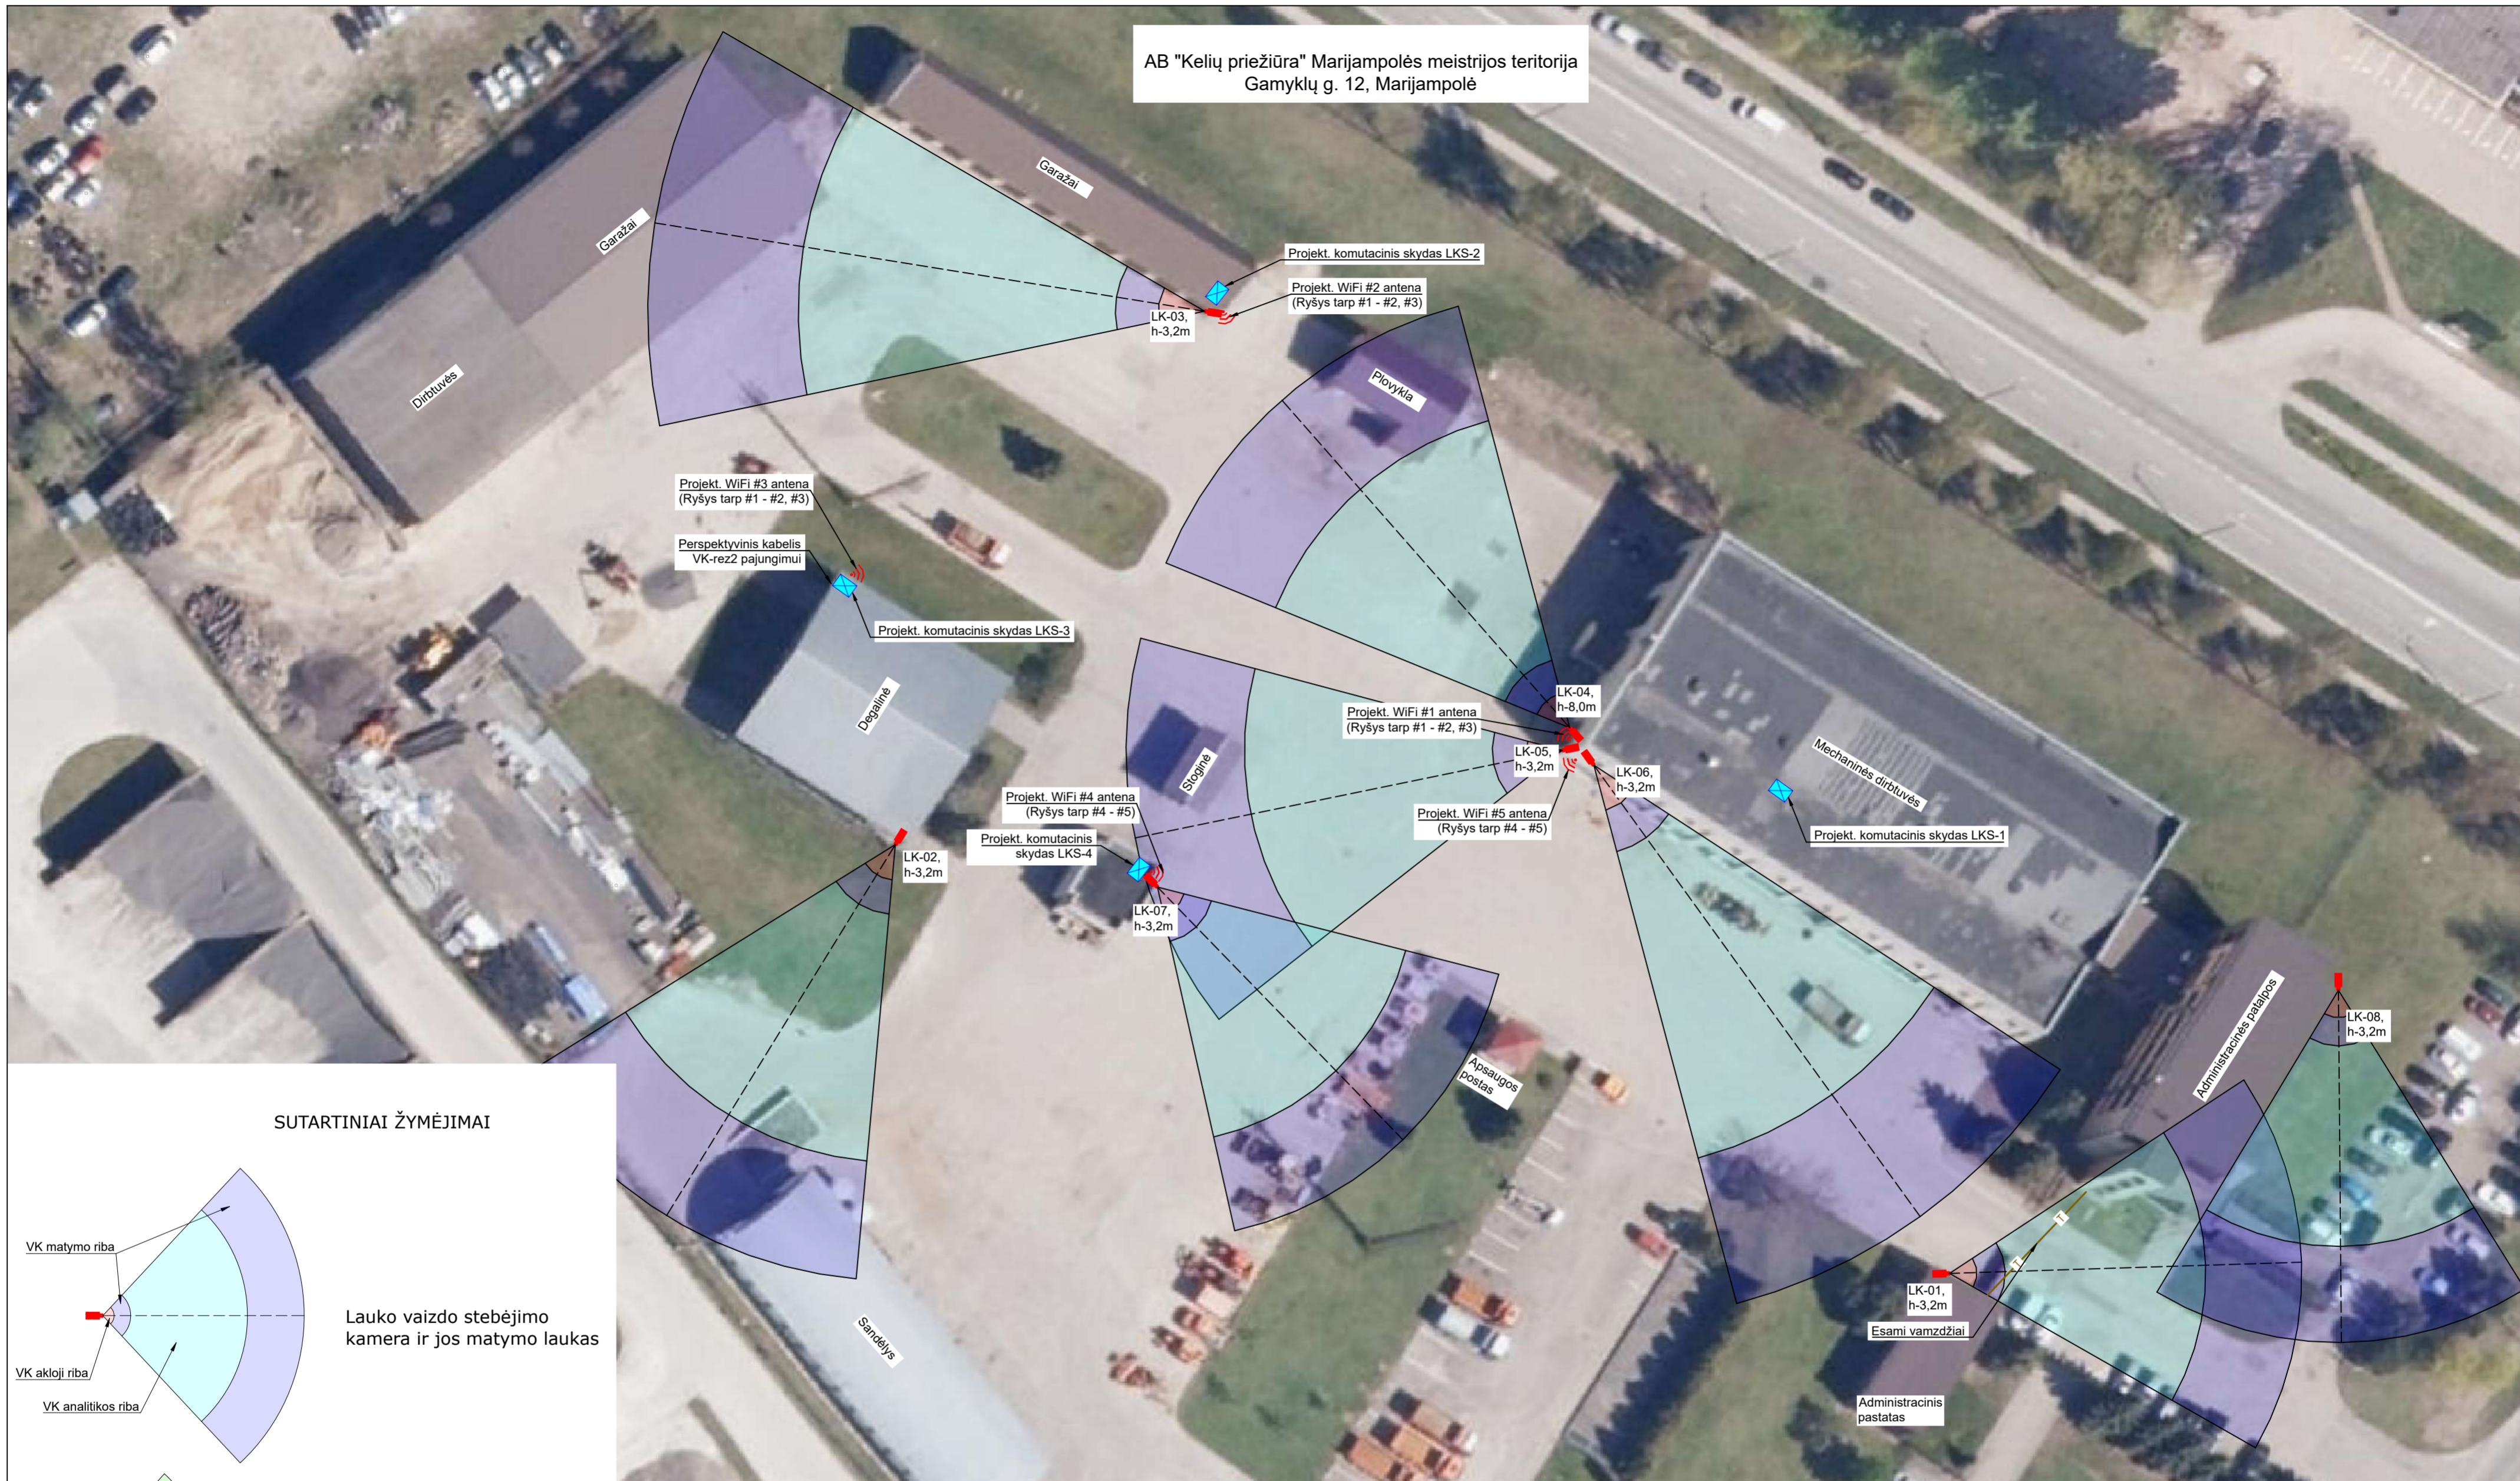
AB "Kelių priežiūra" Marijampolės meistrijos teritorija
Gamyklų g. 12, Marijampolė

Garažai

Garažai

Dirbtuvės

Projekt. komutacinis skydas LKS-2

Projekt. WiFi #2 antena
(Ryšys tarp #1 - #2, #3)

LK-03,
h-3,2m

Plovykla

Projekt. WiFi #3 antena
(Ryšys tarp #1 - #2, #3)

Perspektyvinis kabelis
VK-rez2 pajungimui

Projekt. komutacinis skydas LKS-3

Degalinė

Stoginė

LK-04,
h-8,0m

Projekt. WiFi #1 antena
(Ryšys tarp #1 - #2, #3)

LK-05,
h-3,2m

LK-06,
h-3,2m

Mechaninės dirbtuvės

Projekt. komutacinis skydas LKS-1

Projekt. WiFi #4 antena
(Ryšys tarp #4 - #5)

Projekt. WiFi #5 antena
(Ryšys tarp #4 - #5)

Projekt. komutacinis
skydas LKS-4

LK-02,
h-3,2m

LK-07,
h-3,2m

Apsaugos
postas

Administracinės patalpos

LK-08,
h-3,2m

LK-01,
h-3,2m

Esami vamzdžiai

Administracinis
pastatas

Sandėlys

SUTARTINIAI ŽYMĖJIMAI

VK matymo riba

VK akloji riba

VK analitikos riba

Lauko vaizdo stebėjimo
kamera ir jos matymo laukas